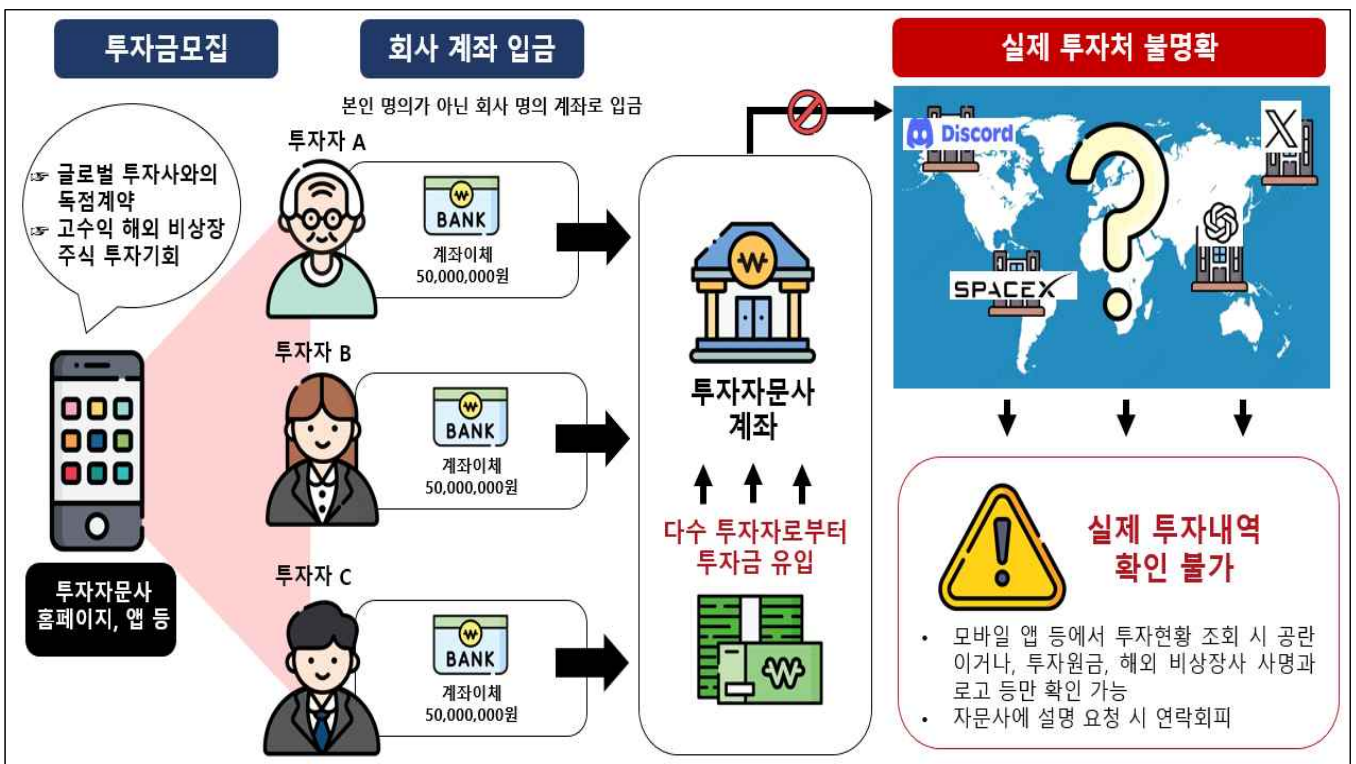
투자금모집

회사 계좌 입금

실제 투자처 불명확

본인 명의가 아닌 회사 명의 계좌로 입금

☞ 글로벌 투자사와의 독점계약
☞ 고수익 해외 비상장 주식 투자기회

투자자문사 홈페이지, 앱 등

투자자 A

BANK
계좌이체
50,000,000원

투자자 B

BANK
계좌이체
50,000,000원

투자자 C

BANK
계좌이체
50,000,000원

투자자문사 계좌

다수 투자자로부터 투자금 유입

Discord

SPACEX

?

실제 투자내역 확인 불가

• 모바일 앱 등에서 투자현황 조회 시 공란이거나, 투자원금, 해외 비상장사 사명과 로고 등만 확인 가능
• 자문사에 설명 요청 시 연락회피